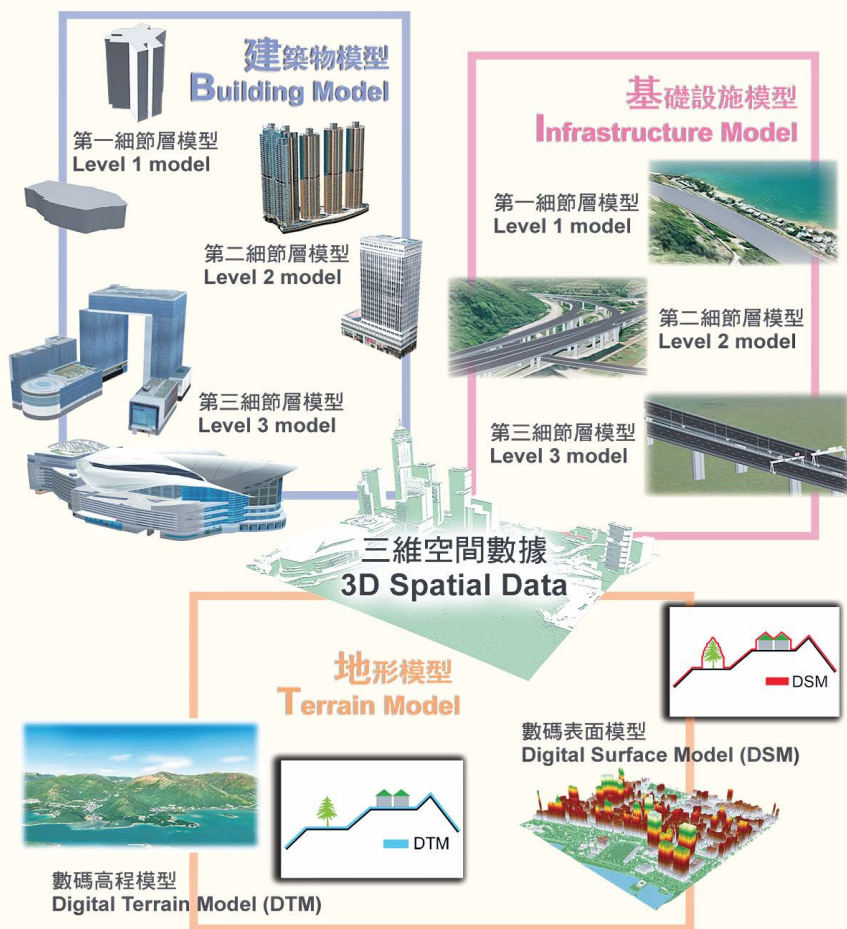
建築物模型
Building Model

第一細節層模型
Level 1 model

第二細節層模型
Level 2 model

第三細節層模型
Level 3 model

基礎設施模型
Infrastructure Model

第一細節層模型
Level 1 model

第二細節層模型
Level 2 model

第三細節層模型
Level 3 model

三維空間數據
3D Spatial Data

地形模型
Terrain Model

DSM

數碼表面模型
Digital Surface Model (DSM)

DTM

數碼高程模型
Digital Terrain Model (DTM)